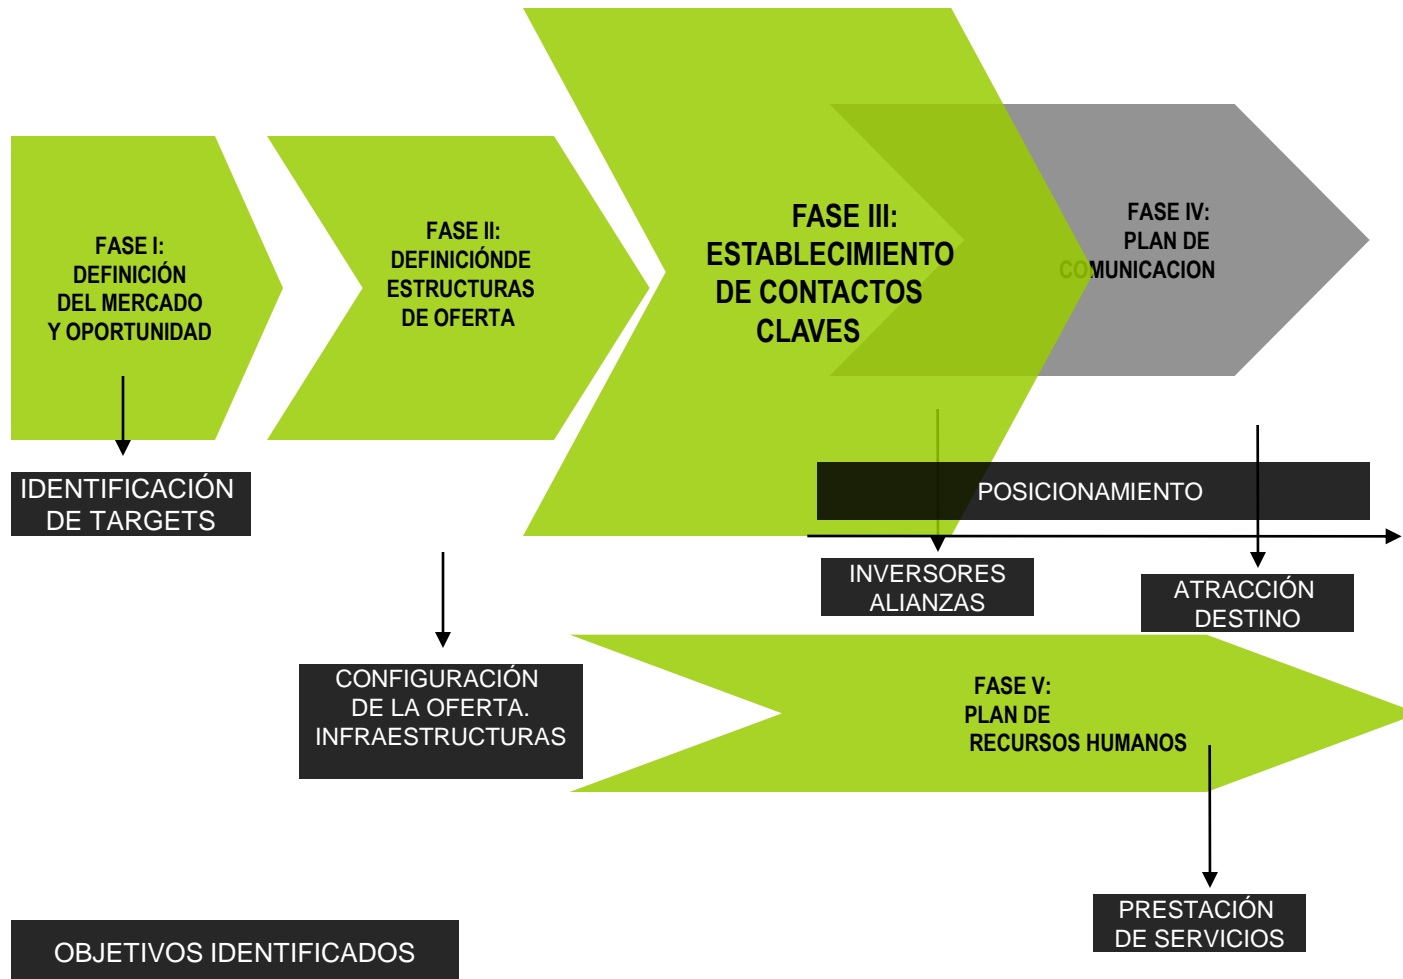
FASE I:
DEFINICIÓN
DEL MERCADO
Y OPORTUNIDAD

FASE II:
DEFINICIÓNDE
ESTRUCTURAS
DE OFERTA

FASE III:
ESTABLECIMIENTO
DE CONTACTOS
CLAVES

FASE IV:
PLAN DE
COMUNICACION

IDENTIFICACIÓN
DE TARGETS

POSICIONAMIENTO

INVERSORES
ALIANZAS

ATRACCIÓN
DESTINO

CONFIGURACIÓN
DE LA OFERTA.
INFRAESTRUCTURAS

FASE V:
PLAN DE
RECURSOS HUMANOS

PRESTACIÓN
DE SERVICIOS

OBJETIVOS IDENTIFICADOS